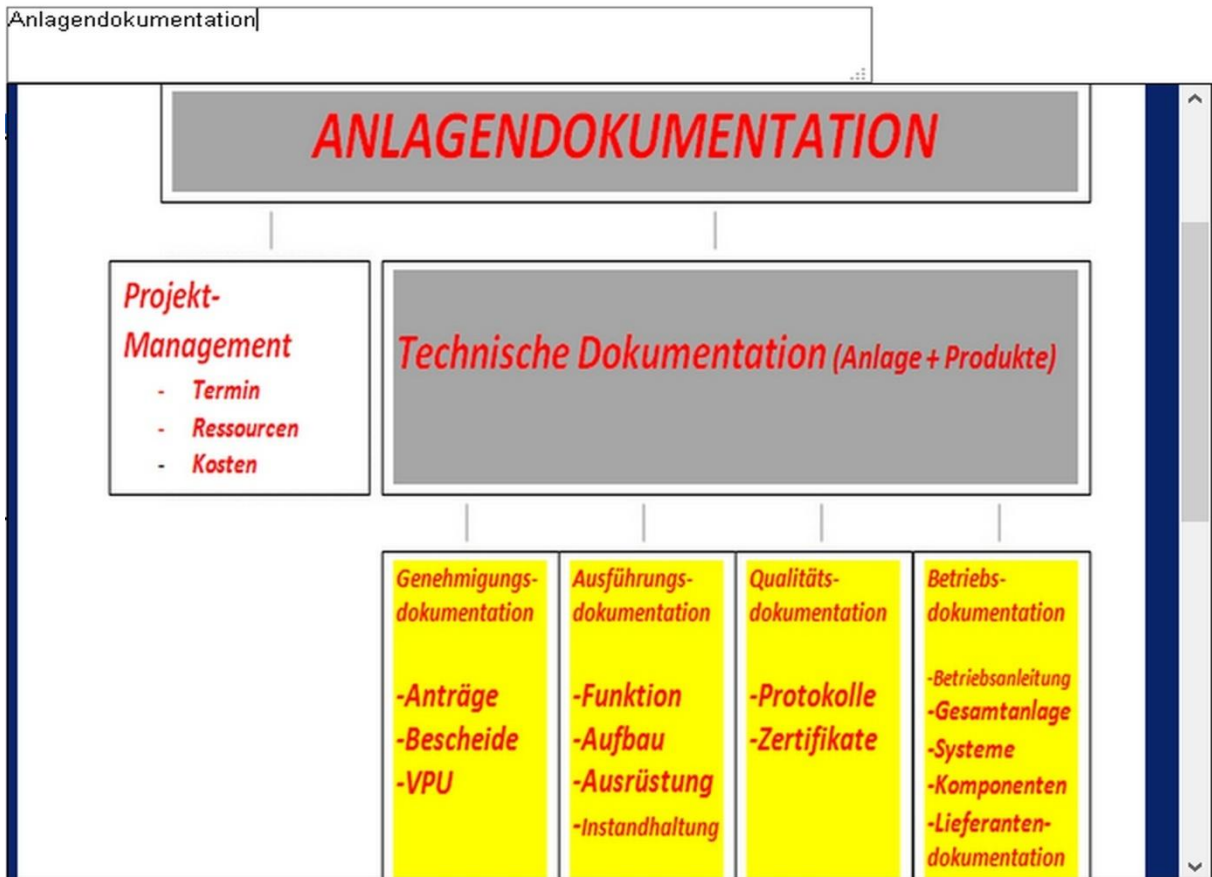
Anlagendokumentation

ANLAGENDOKUMENTATION

Projekt-Management
- Termin
- Ressourcen
- Kosten

Technische Dokumentation (Anlage + Produkte)

Genehmigungsdokumentation

-Anträge
-Bescheide
-VPU

Ausführungsdokumentation

-Funktion
-Aufbau
-Ausrüstung
-Instandhaltung

Qualitätsdokumentation

-Protokolle
-Zertifikate

Betriebsdokumentation

-Betriebsanleitung
-Gesamtanlage
-Systeme
-Komponenten
-Lieferantendokumentation